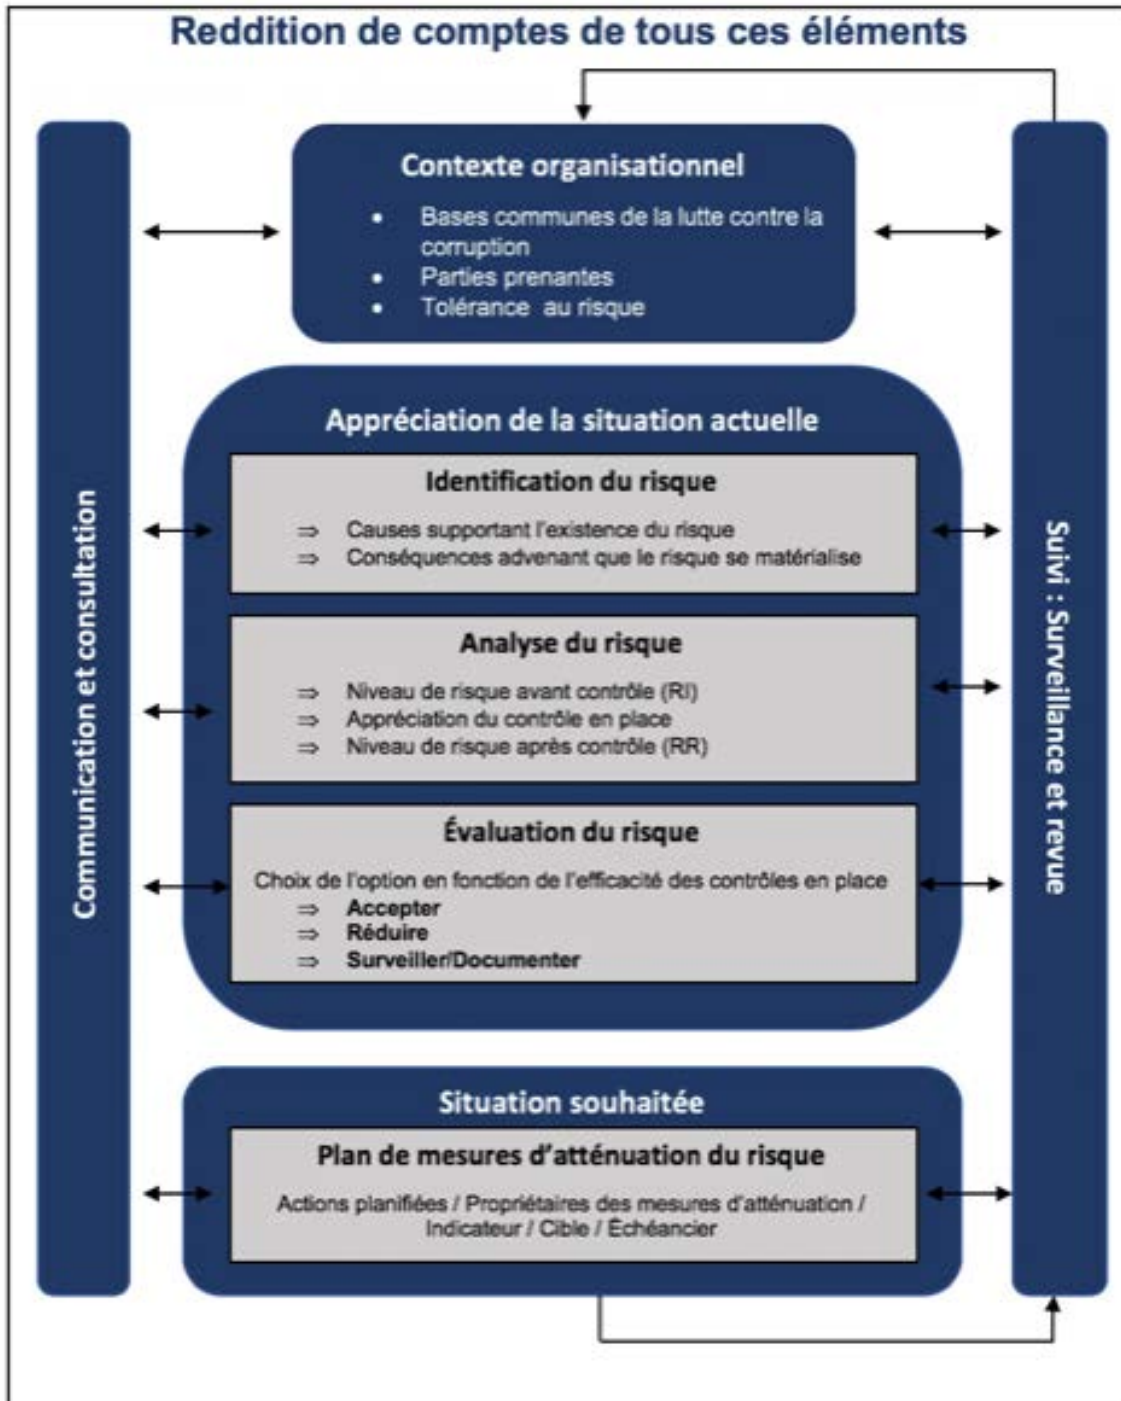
Reddition de comptes de tous ces éléments

Communication et consultation

Contexte organisationnel
• Bases communes de la lutte contre la corruption
• Parties prenantes
• Tolérance au risque

Appréciation de la situation actuelle

Identification du risque
⇒ Causes supportant l'existence du risque
⇒ Conséquences advenant que le risque se matérialise

Analyse du risque
⇒ Niveau de risque avant contrôle (RI)
⇒ Appréciation du contrôle en place
⇒ Niveau de risque après contrôle (RR)

Évaluation du risque
Choix de l'option en fonction de l'efficacité des contrôles en place
⇒ Accepter
⇒ Réduire
⇒ Surveiller/Documenter

Situation souhaitée

Plan de mesures d'atténuation du risque
Actions planifiées / Propriétaires des mesures d'atténuation / Indicateur / Cible / Échéancier

Suivi : Surveillance et revue